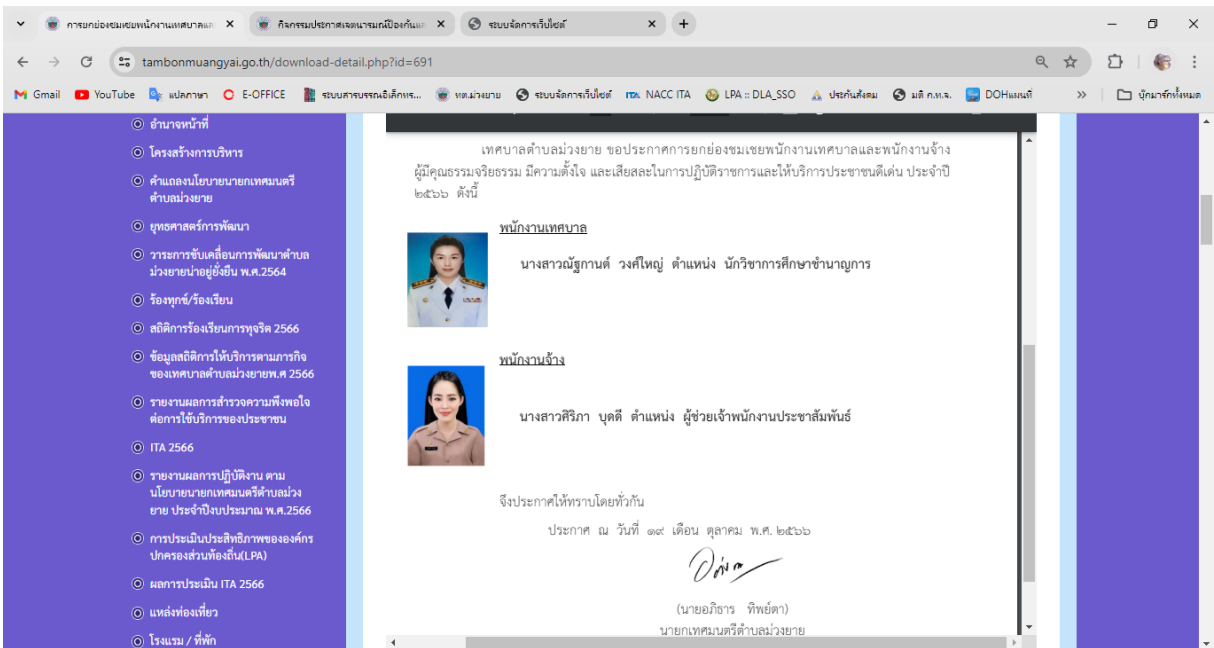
การยกย่องชมเชยพนักงานเทศบาลแ ×
กิจกรรมประกาศเจตนารมณ์ป้องกันแ ×
ระบบจัดการเว็บไซต์ ×
+

tambonmuangyai.go.th/download-detail.php?id=691

Gmail YouTube แปลภาษา E-OFFICE ระบบสารบรรณอิเล็กทรอ... ทต.ม่วงยาย ระบบจัดการเว็บไซต์ NACC ITA LPA :: DLA_SSO ประกันสังคม มติ ก.ท.จ. DOHแผนที่ » บุ๊กมาร์กทั้งหมด

อำนาจหน้าที่
โครงสร้างการบริหาร
คำแถลงนโยบายนายกเทศมนตรีตำบลม่วงยาย
ยุทธศาสตร์การพัฒนา
วาระการขับเคลื่อนการพัฒนาตำบลม่วงยายน่าอยู่ยั่งยืน พ.ศ.2564
ร้องทุกข์/ร้องเรียน
สถิติการร้องเรียนการทุจริต 2566
ข้อมูลสถิติการให้บริการตามภารกิจของเทศบาลตำบลม่วงยายพ.ศ 2566
รายงานผลการสำรวจความพึงพอใจต่อการใช้บริการของประชาชน
ITA 2566
รายงานผลการปฏิบัติงาน ตามนโยบายนายกเทศมนตรีตำบลม่วงยาย ประจำปีงบประมาณ พ.ศ.2566
การประเมินประสิทธิภาพขององค์กรปกครองส่วนท้องถิ่น(LPA)
ผลการประเมิน ITA 2566
แหล่งท่องเที่ยว
โรงแรม / ที่พัก

เทศบาลตำบลม่วงยาย ขอประกาศการยกย่องชมเชยพนักงานเทศบาลและพนักงานจ้าง ผู้มีคุณธรรมจริยธรรม มีความตั้งใจ และเสียสละในการปฏิบัติราชการและให้บริการประชาชนดีเด่น ประจำปี ๒๕๖๖ ดังนี้

พนักงานเทศบาล

นางสาวณัฐกานต์ วงศ์ใหญ่ ตำแหน่ง นักวิชาการศึกษาชำนาญการ

พนักงานจ้าง

นางสาวศิริภา บุตดี ตำแหน่ง ผู้ช่วยเจ้าพนักงานประชาสัมพันธ์

จึงประกาศให้ทราบโดยทั่วกัน

ประกาศ ณ วันที่ ๑๙ เดือน ตุลาคม พ.ศ. ๒๕๖๖

(นายอภิธาร ทิพย์ตา)
นายกเทศมนตรีตำบลม่วงยาย